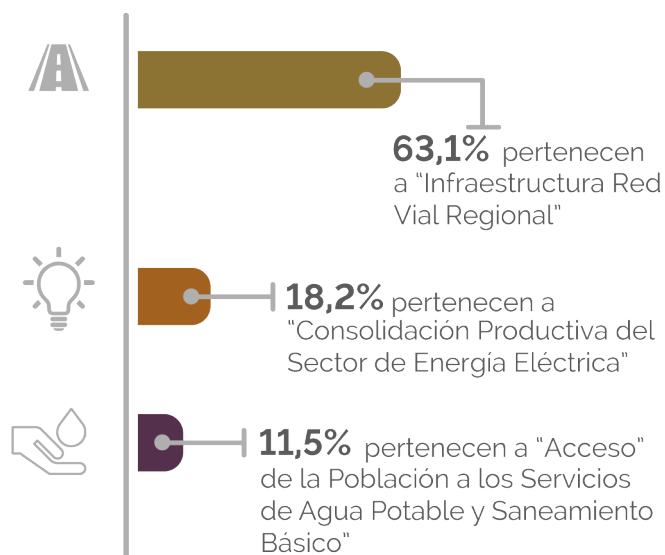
63,1% pertenecen a "Infraestructura Red Vial Regional"

18,2% pertenecen a "Consolidación Productiva del Sector de Energía Eléctrica"

11,5% pertenecen a "Acceso" de la Población a los Servicios de Agua Potable y Saneamiento Básico"